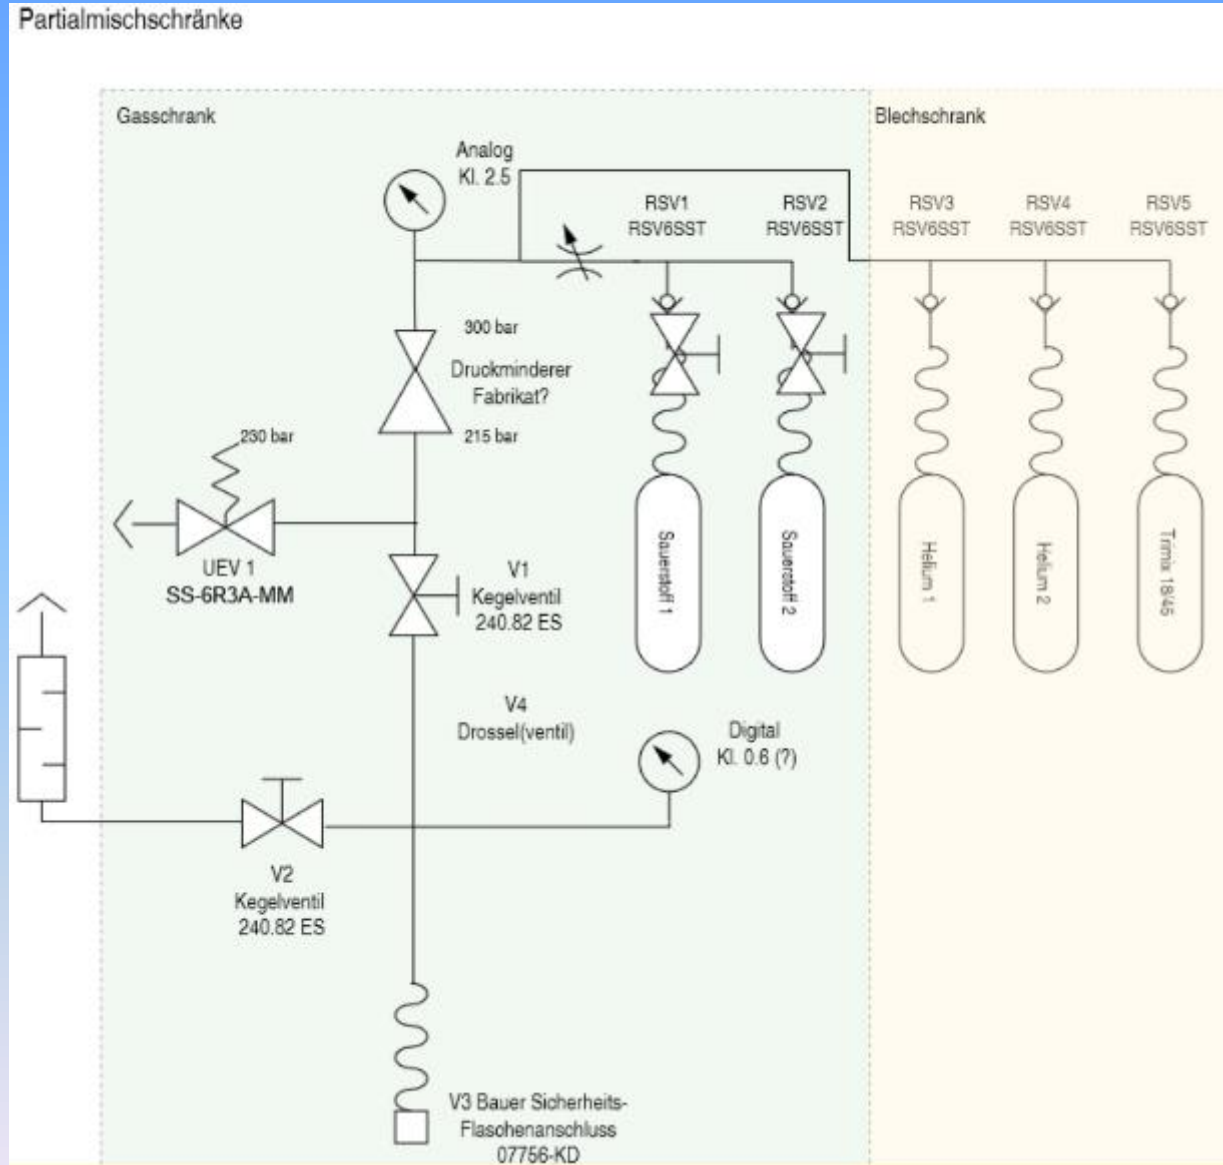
Partialmischschränke

Gasschrank

Blechschrank

Analog
Kl. 2.5

RSV1
RSV6SST

RSV2
RSV6SST

RSV3
RSV6SST

RSV4
RSV6SST

RSV5
RSV6SST

300 bar

Druckminderer
Fabrikat?

215 bar

230 bar

UEV 1
SS-6R3A-MM

V1
Kegelventil
240.82 ES

Sauerstoff 1

Sauerstoff 2

Helium 1

Helium 2

Trimix 18/45

V4
Drossel(ventil)

Digital
Kl. 0.6 (?)

V2
Kegelventil
240.82 ES

V3 Bauer Sicherheits-Flaschenanschluss
07756-KD